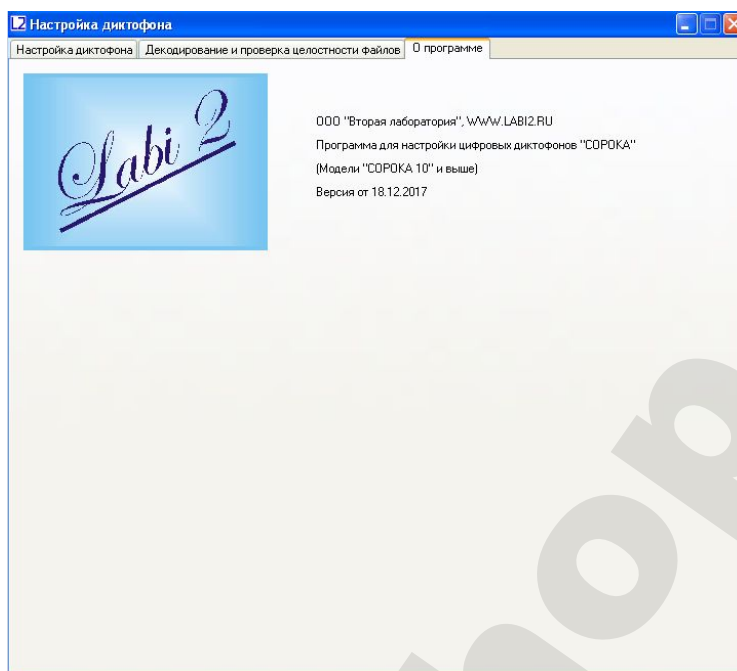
Настройка диктофона

Настройка диктофона | Декодирование и проверка целостности файлов | О программе

Labi 2

ООО "Вторая лаборатория", WWW.LABI2.RU

Программа для настройки цифровых диктофонов "СОРОКА"

(Модели "СОРОКА 10" и выше)

Версия от 18.12.2017